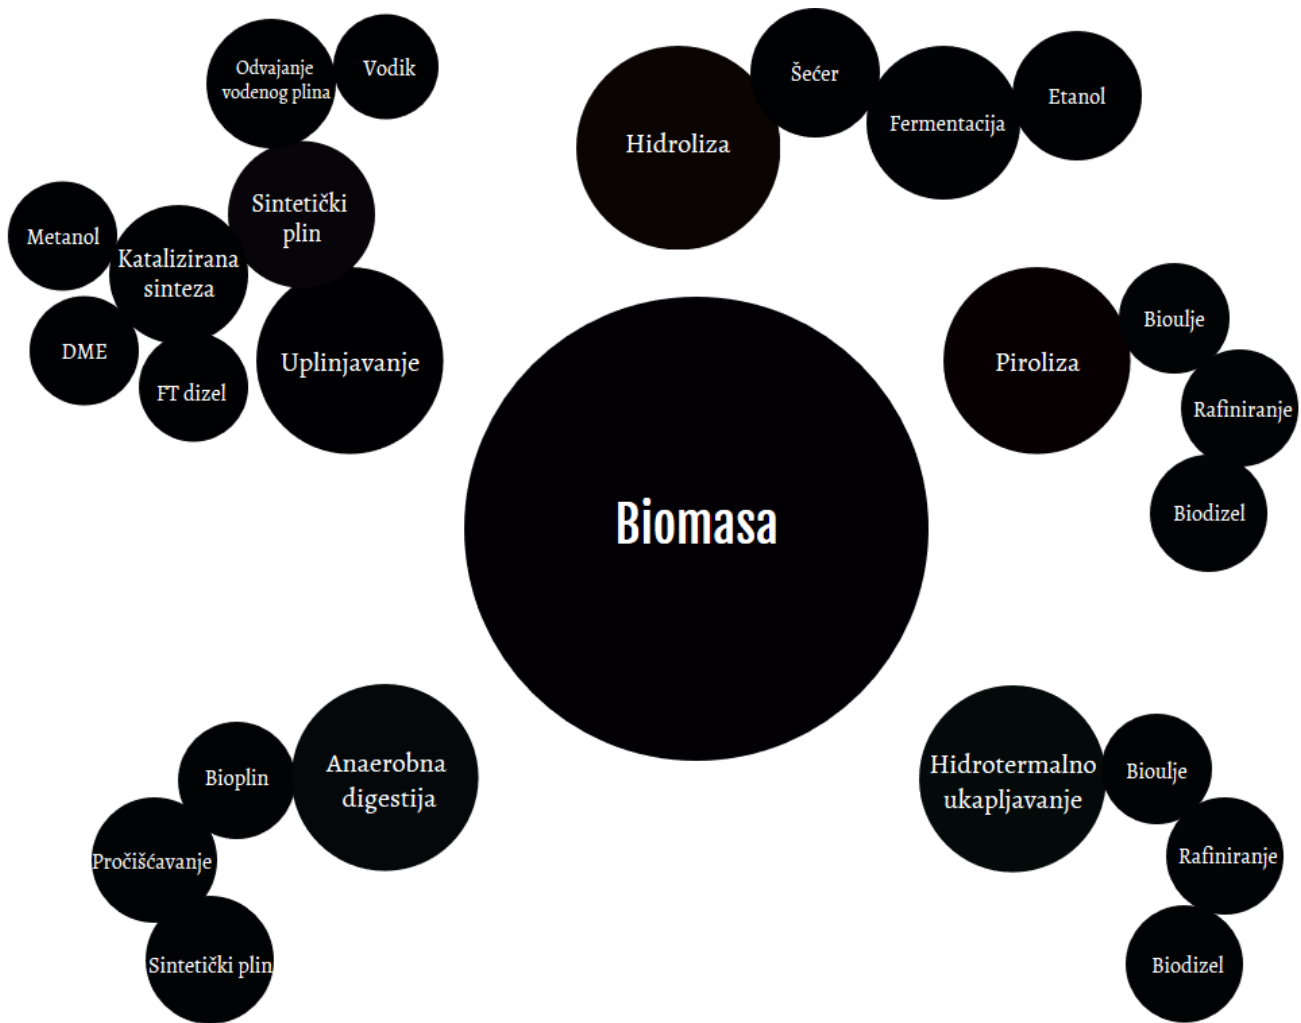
Odvajanje vodenog plina

Vodik

Sintetički plin

Metanol

Katalizirana sinteza

DME

FT dizel

Uplinjavanje

Hidroliza

Šećer

Fermentacija

Etanol

Piroliza

Bioulje

Rafiniranje

Biodizel

Biomasa

Bioplin

Anaerobna digestija

Pročišćavanje

Sintetički plin

Hidrotermalno ukapljavanje

Bioulje

Rafiniranje

Biodizel